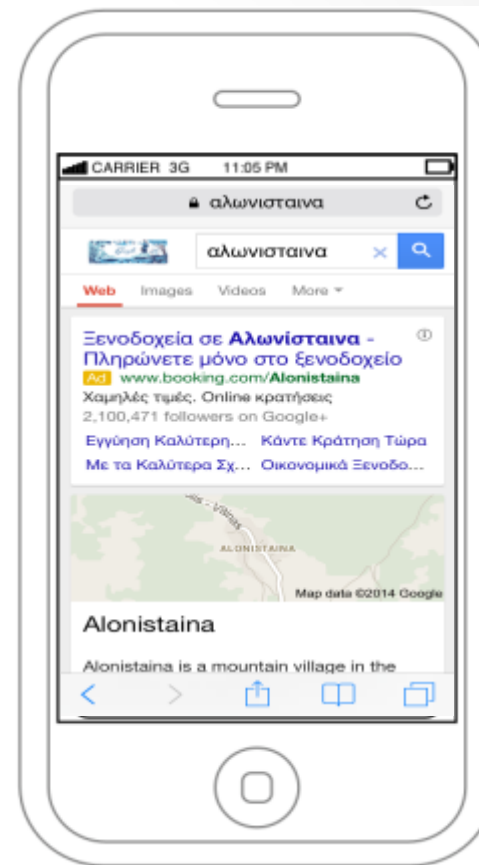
CARRIER 3G 11:05 PM

αλωνισταινα

αλωνισταινα

Web Images Videos More

Ξενοδοχεία σε **Αλωνίσταινα** - Πληρώνετε μόνο στο ξενοδοχείο

Ad www.booking.com/**Alonistaina**

Χαμηλές τιμές. Online κρατήσεις

2,100,471 followers on Google+

Εγγύηση Καλύτερη... Κάντε Κράτηση Τώρα

Με τα Καλύτερα Σχ... Οικονομικά Ξενοδο...

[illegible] - Vitinas

ALONISTAINA

Map data ©2014 Google

Alonistaina

Alonistaina is a mountain village in the